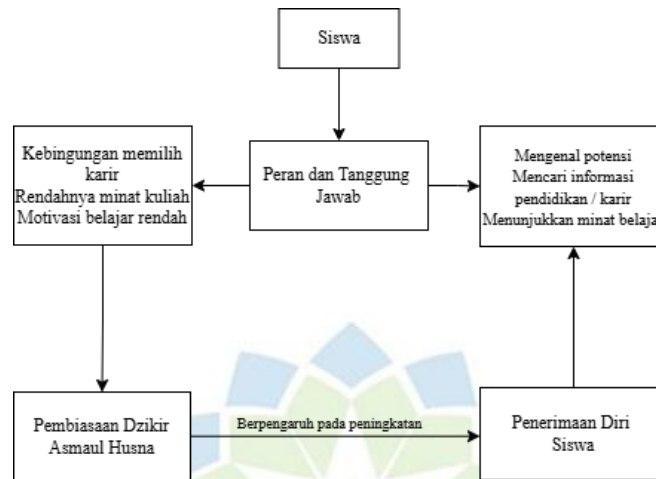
Siswa

Kebingungan memilih karir
Rendahnya minat kuliah
Motivasi belajar rendah

Peran dan Tanggung Jawab

Mengenal potensi
Mencari informasi pendidikan / karir
Menunjukkan minat belaja

Pembiasaan Dzikir Asmaul Husna

Berpengaruh pada peningkatan

Penerimaan Diri Siswa